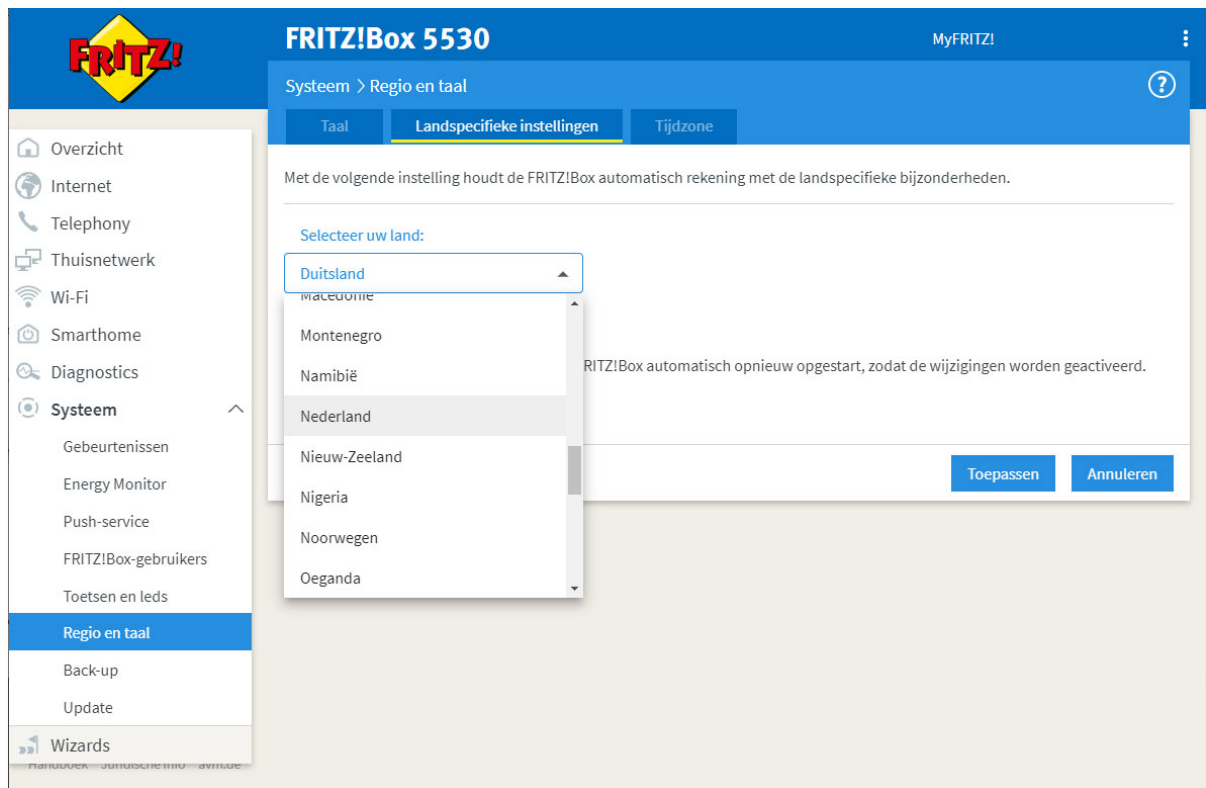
FRITZ!

FRITZ!Box 5530

MyFRITZ!

Systeem > Regio en taal

?

Taal | Landspecifieke instellingen | Tijdzone

Overzicht
Internet
Telephony
Thuisnetwerk
Wi-Fi
Smarthome
Diagnostics
Systeem
Gebeurtenissen
Energy Monitor
Push-service
FRITZ!Box-gebruikers
Toetsen en leds
Regio en taal
Back-up
Update
Wizards

Met de volgende instelling houdt de FRITZ!Box automatisch rekening met de landspecifieke bijzonderheden.

Selecteer uw land:

Duitsland

Macedonië
Montenegro
Namibië
Nederland
Nieuw-Zeeland
Nigeria
Noorwegen
Oeganda

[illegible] FRITZ!Box automatisch opnieuw opgestart, zodat de wijzigingen worden geactiveerd.

Toepassen
Annuleren

Handboek Juridische info avm.de